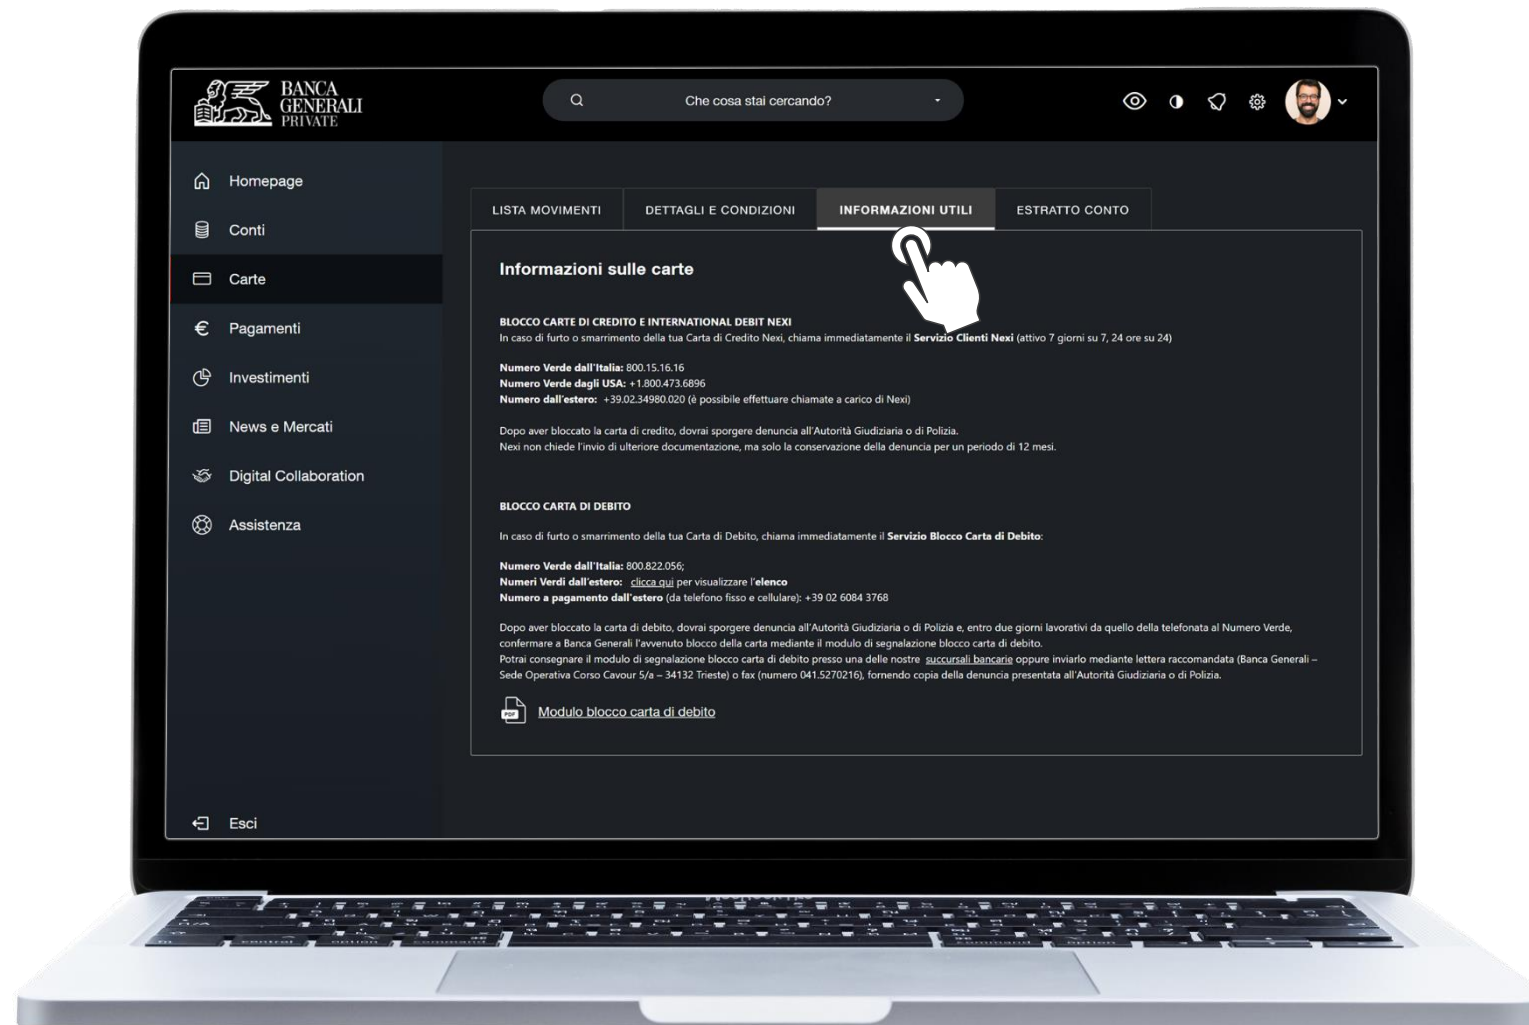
BANCA GENERALI PRIVATE

Che cosa stai cercando?

Homepage
Conti
Carte
Pagamenti
Investimenti
News e Mercati
Digital Collaboration
Assistenza

Esci

LISTA MOVIMENTI | DETTAGLI E CONDIZIONI | INFORMAZIONI UTILI | ESTRATTO CONTO

Informazioni sulle carte

BLOCCO CARTE DI CREDITO E INTERNATIONAL DEBIT NEXI
In caso di furto o smarrimento della tua Carta di Credito Nexi, chiama immediatamente il Servizio Clienti Nexi (attivo 7 giorni su 7, 24 ore su 24)

Numero Verde dall'Italia: 800.15.16.16
Numero Verde dagli USA: +1.800.473.6896
Numero dall'estero: +39.02.34980.020 (è possibile effettuare chiamate a carico di Nexi)

Dopo aver bloccato la carta di credito, dovrai sporgere denuncia all'Autorità Giudiziaria o di Polizia.
Nexi non chiede l'invio di ulteriore documentazione, ma solo la conservazione della denuncia per un periodo di 12 mesi.

BLOCCO CARTA DI DEBITO

In caso di furto o smarrimento della tua Carta di Debito, chiama immediatamente il Servizio Blocco Carta di Debito:

Numero Verde dall'Italia: 800.822.056;
Numeri Verdi dall'estero: clicca qui per visualizzare l'elenco
Numero a pagamento dall'estero (da telefono fisso e cellulare): +39 02 6084 3768

Dopo aver bloccato la carta di debito, dovrai sporgere denuncia all'Autorità Giudiziaria o di Polizia e, entro due giorni lavorativi da quello della telefonata al Numero Verde, confermare a Banca Generali l'avvenuto blocco della carta mediante il modulo di segnalazione blocco carta di debito.
Potrai consegnare il modulo di segnalazione blocco carta di debito presso una delle nostre succursali bancarie oppure inviarlo mediante lettera raccomandata (Banca Generali – Sede Operativa Corso Cavour 5/a – 34132 Trieste) o fax (numero 041.5270216), fornendo copia della denuncia presentata all'Autorità Giudiziaria o di Polizia.

PDF Modulo blocco carta di debito